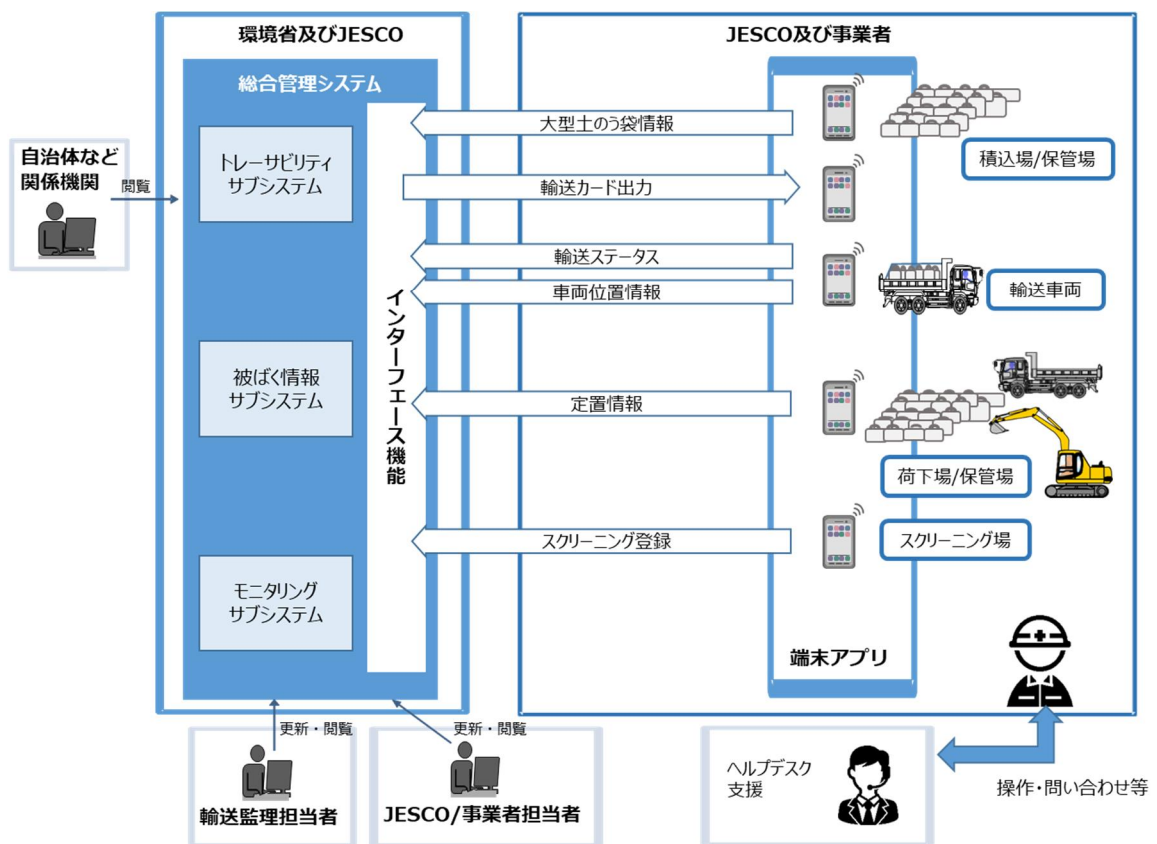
環境省及びJESCO

JESCO及び事業者

総合管理システム

自治体など関係機関

閲覧

トレーサビリティサブシステム

被ばく情報サブシステム

モニタリングサブシステム

インターフェース機能

大型土のう袋情報

輸送カード出力

輸送ステータス

車両位置情報

定置情報

スクリーニング登録

積込場/保管場

輸送車両

荷下場/保管場

スクリーニング場

端末アプリ

更新・閲覧

更新・閲覧

輸送監理担当者

JESCO/事業者担当者

ヘルプデスク支援

操作・問い合わせ等